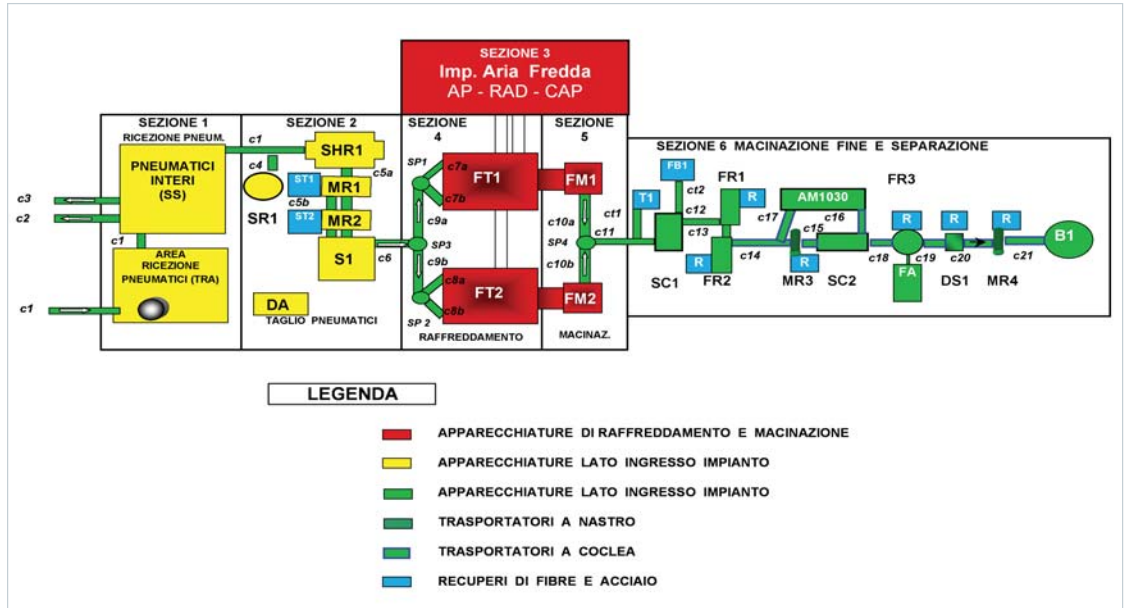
SEZIONE 3
Imp. Aria Fredda
AP - RAD - CAP

SEZIONE 1
RICEZIONE PNEUM.

PNEUMATICI INTERI (SS)

c3
c2
c1

AREA RICEZIONE PNEUMATICI (TRA)

c1

SEZIONE 2

c1
SHR1
c4
c5a
ST1
MR1
c5b
SR1
ST2
MR2
S1
c6
DA
TAGLIO PNEUMATICI

SEZIONE 4

SP1
c7a
c7b
FT1
c9a
SP3
c9b
c8a
FT2
c8b
SP 2
RAFFREDDAMENTO

SEZIONE 5

FM1
c10a
SP4
c10b
FM2
MACINAZ.

SEZIONE 6 MACINAZIONE FINE E SEPARAZIONE

ct1
c11
T1
FB1
ct2
FR1
R
c12
c13
SC1
R
FR2
c14
AM1030
c17
c16
c15
MR3
R
SC2
FR3
R
c18
c19
FA
R
c20
DS1
R
c21
MR4
B1

LEGENDA

APPARECCHIATURE DI RAFFREDDAMENTO E MACINAZIONE
APPARECCHIATURE LATO INGRESSO IMPIANTO
APPARECCHIATURE LATO INGRESSO IMPIANTO
TRASPORTATORI A NASTRO
TRASPORTATORI A COCLEA
RECUPERI DI FIBRE E ACCIAIO